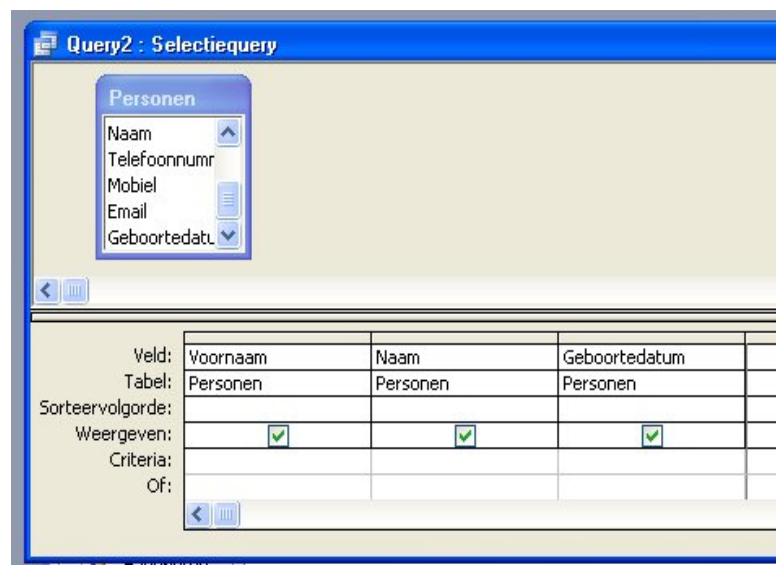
Query2 : Selectiequery

Personen
Naam
Telefoonnumr
Mobiel
Email
Geboortedatu

| | | | |
|---|---|---|---|
| Veld: | Voornaam | Naam | Geboortedatum |
| Tabel: | Personen | Personen | Personen |
| Sorteervolgorde: | | | |
| Weergeven: | ☑ | ☑ | ☑ |
| Criteria: | | | |
| Of: | | | |